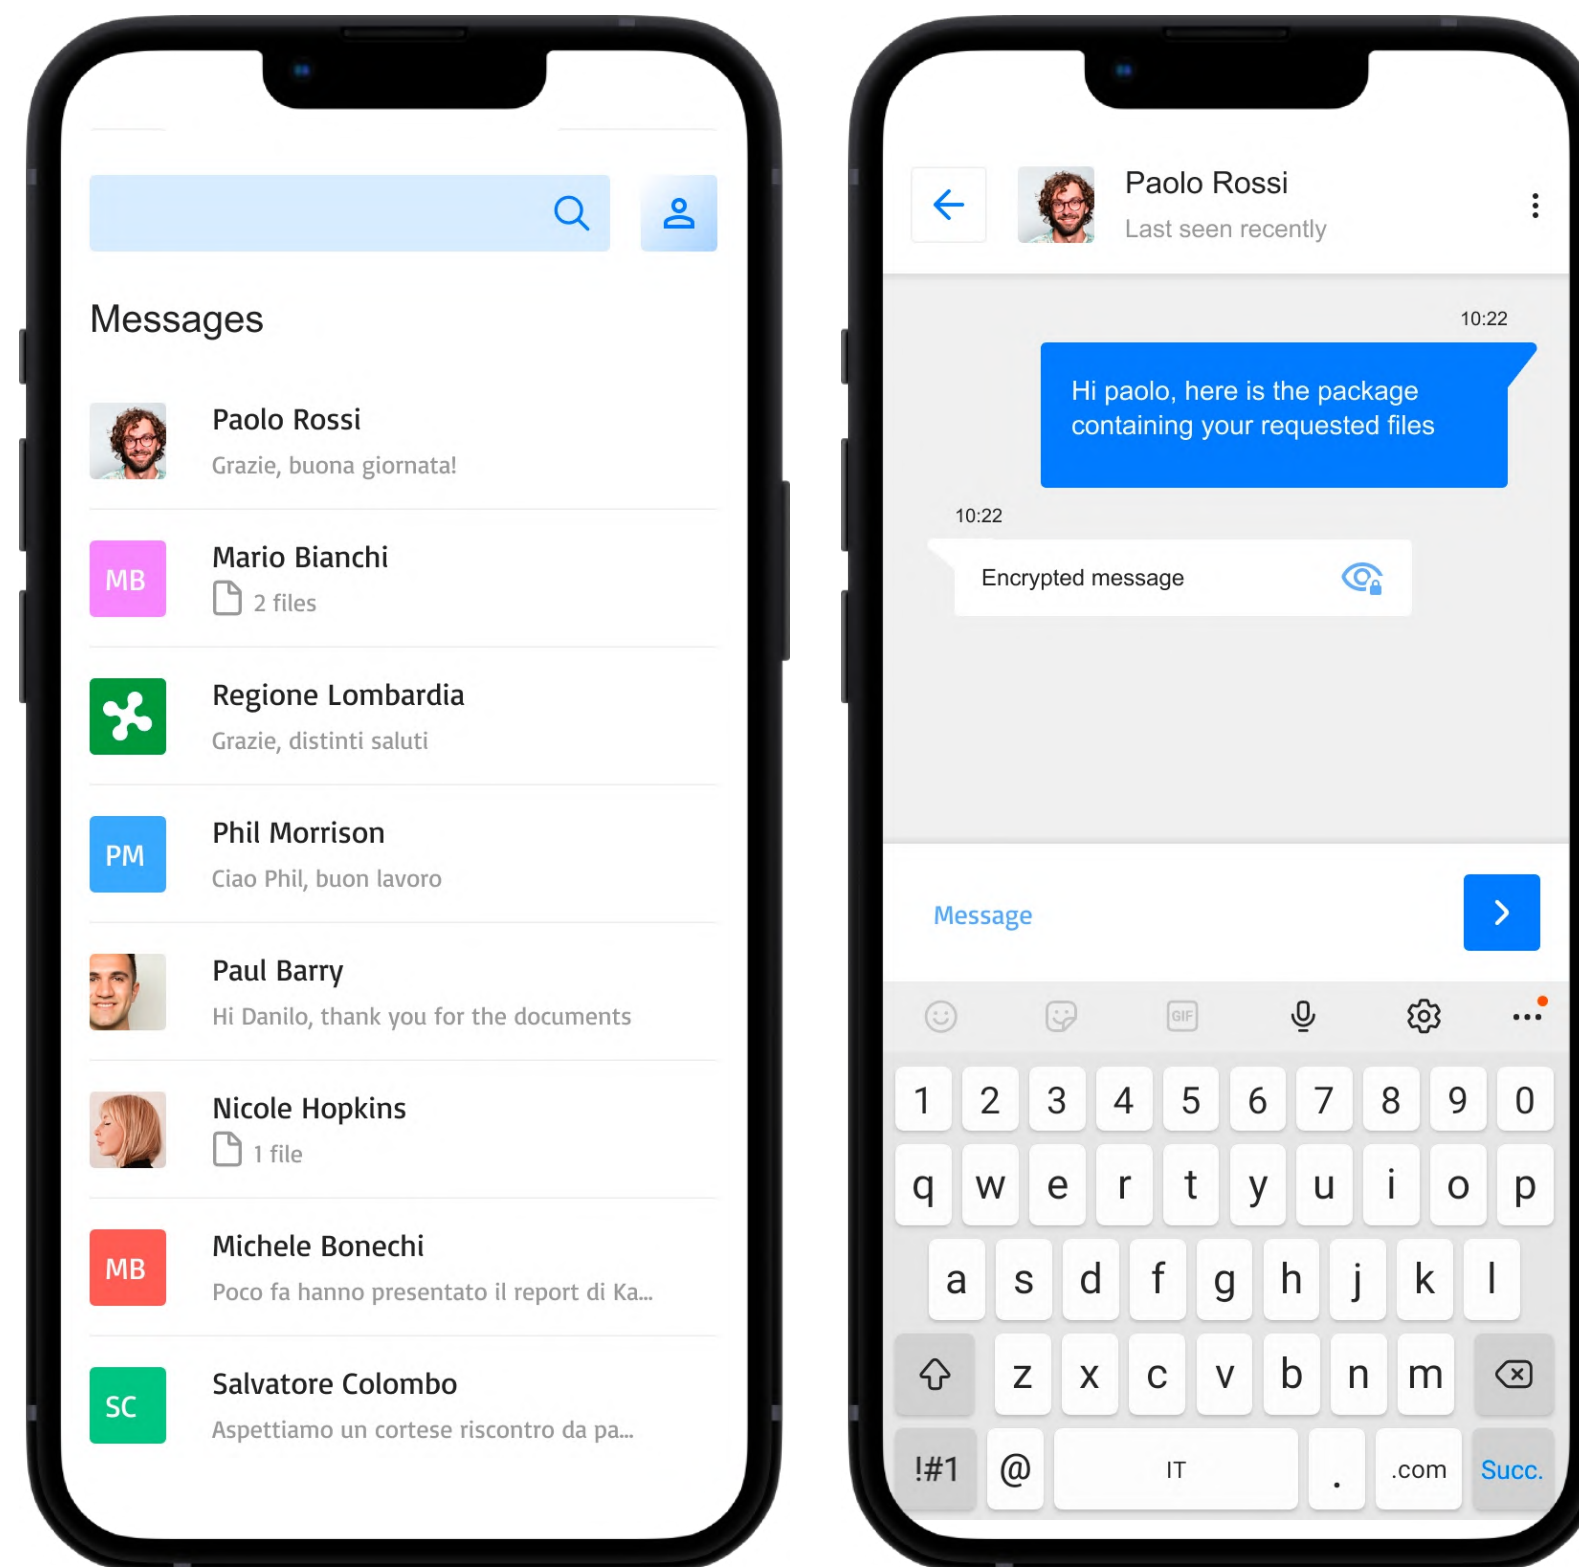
Messages

Paolo Rossi
Grazie, buona giornata!

MB
Mario Bianchi
2 files

Regione Lombardia
Grazie, distinti saluti

PM
Phil Morrison
Ciao Phil, buon lavoro

Paul Barry
Hi Danilo, thank you for the documents

Nicole Hopkins
1 file

MB
Michele Bonechi
Poco fa hanno presentato il report di Ka...

SC
Salvatore Colombo
Aspettiamo un cortese riscontro da pa...

Paolo Rossi
Last seen recently

10:22
Hi paolo, here is the package containing your requested files

10:22
Encrypted message

Message

GIF

1 2 3 4 5 6 7 8 9 0
q w e r t y u i o p
a s d f g h j k l
z x c v b n m
!#1 @ IT . .com Succ.